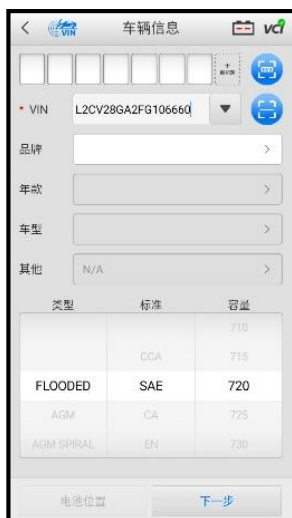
< VIN 车辆信息 vci

+ 新能源

* VIN L2CV28GA2FG106660

品牌 >

年款 >

车型 >

其他 N/A >

| 类型 | 标准 | 容量 |
|---|---|---|
| | | 710 |
| | CCA | 715 |
| FLOODED | SAE | 720 |
| AGM | CA | 725 |
| AGM SPIRAL | EN | 730 |

电池位置 下一步